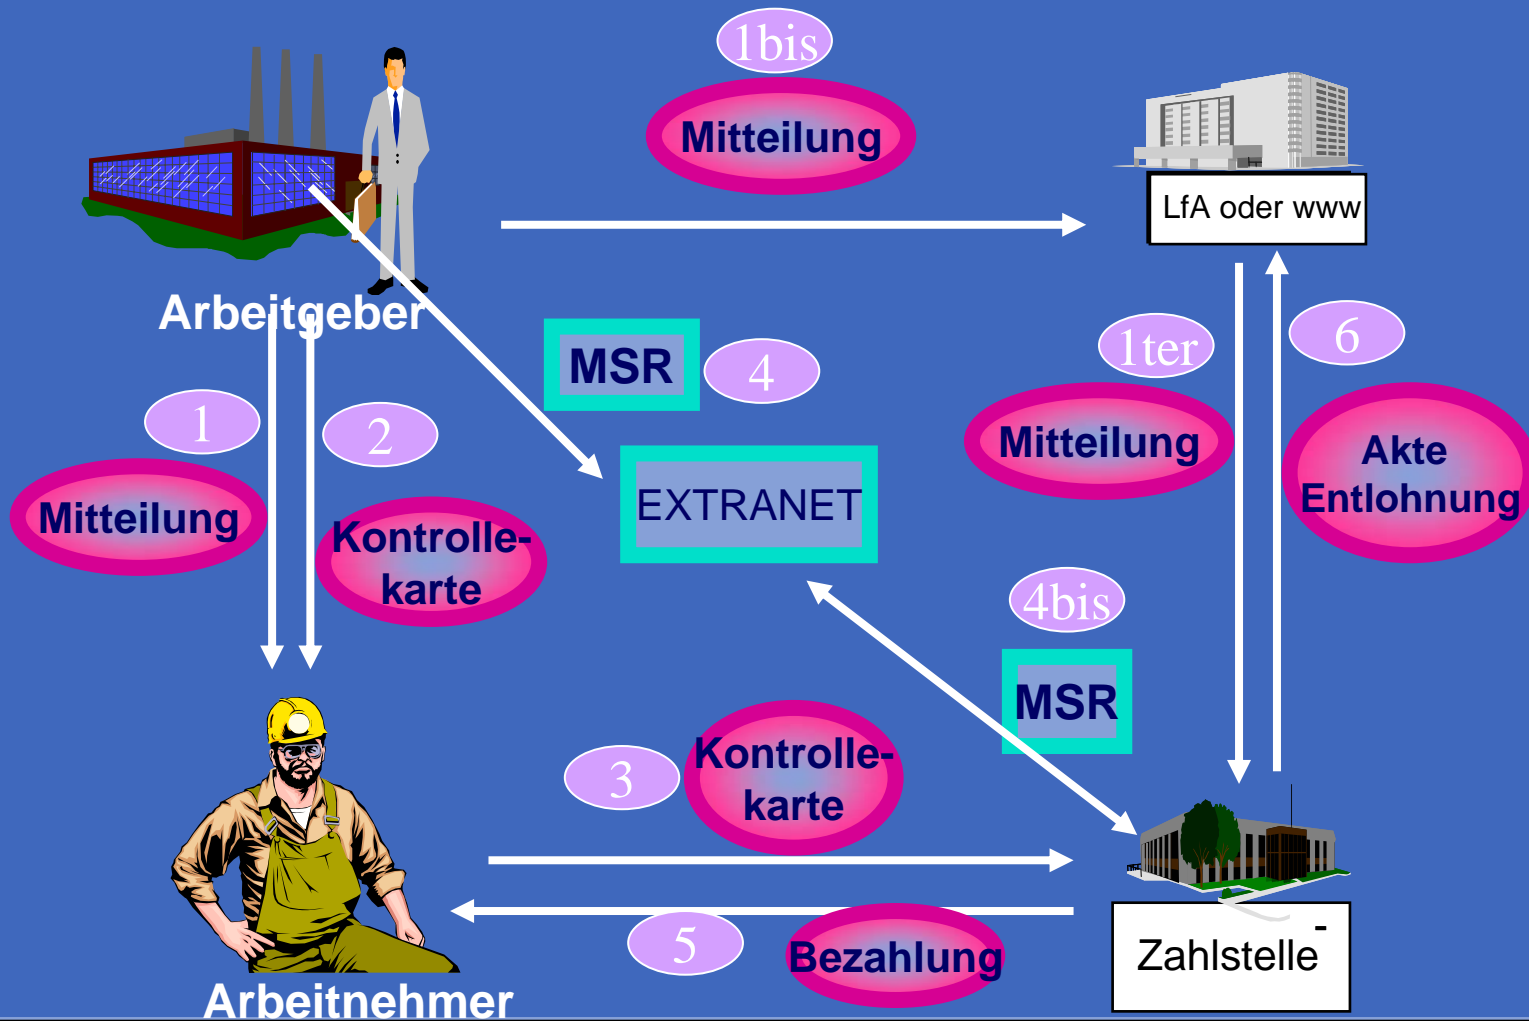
1bis

Mitteilung

LfA oder www

Arbeitgeber

MSR

4

1ter

6

Mitteilung

Akte Entlohnung

1

2

Mitteilung

Kontrolle-karte

EXTRANET

4bis

MSR

3

Kontrolle-karte

Zahlstelle

5

Bezahlung

Arbeitnehmer